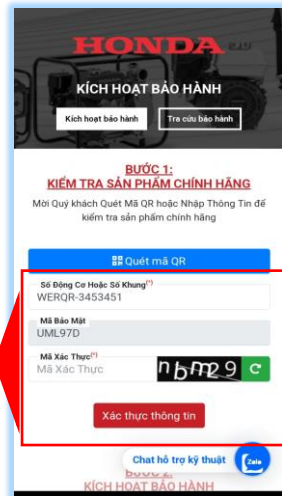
HONDA

KÍCH HOẠT BẢO HÀNH

Kích hoạt bảo hành

Tra cứu bảo hành

BƯỚC 1:
KIỂM TRA SẢN PHẨM CHÍNH HÃNG

Mời Quý khách Quét Mã QR hoặc Nhập Thông Tin để kiểm tra sản phẩm chính hãng

Quét mã QR

Số Động Cơ Hoặc Số Khung(*)
WERQR-3453451

Mã Bảo Mật
UML97D

Mã Xác Thực(*)
Mã Xác Thực

nbm29

Xác thực thông tin

Chat hỗ trợ kỹ thuật

Zalo

BƯỚC 2:
KÍCH HOẠT BẢO HÀNH